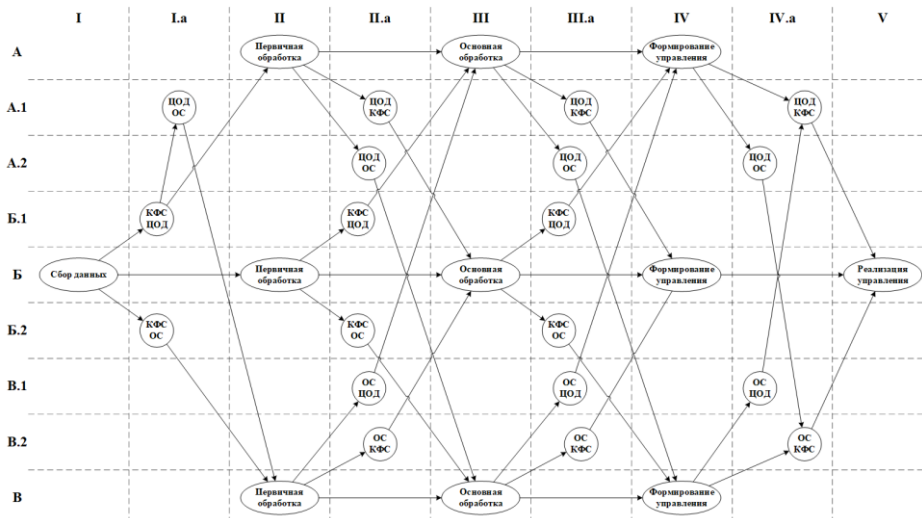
I I.a II II.a III III.a IV IV.a V

А
Первичная обработка
Основная обработка
Формирование управления

А.1
ЦОД ОС
ЦОД КФС
ЦОД КФС
ЦОД КФС

А.2
ЦОД ОС
ЦОД ОС
ЦОД ОС

Б.1
КФС ЦОД
КФС ЦОД
КФС ЦОД

Б
Сбор данных
Первичная обработка
Основная обработка
Формирование управления
Реализация управления

Б.2
КФС ОС
КФС ОС
КФС ОС

В.1
ОС ЦОД
ОС ЦОД
ОС ЦОД

В.2
ОС КФС
ОС КФС
ОС КФС

В
Первичная обработка
Основная обработка
Формирование управления